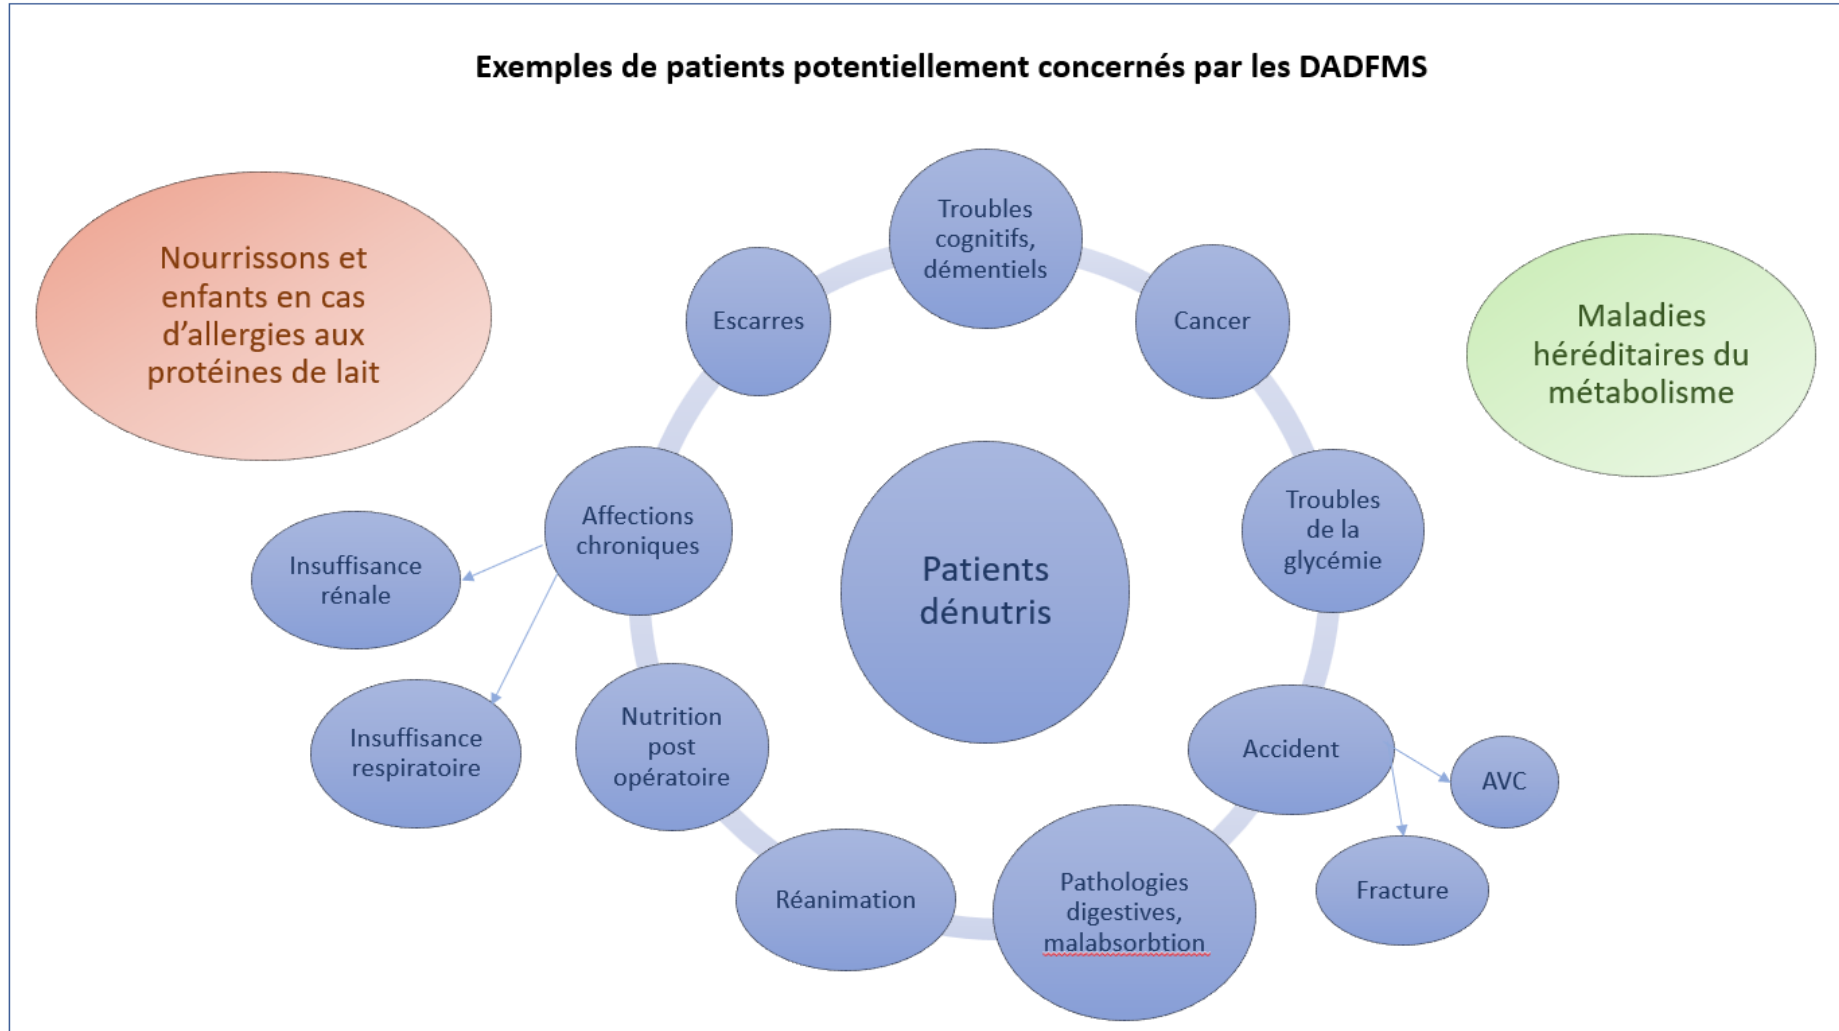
Exemples de patients potentiellement concernés par les DADFMS

Nourrissons et enfants en cas d'allergies aux protéines de lait

Maladies héréditaires du métabolisme

Troubles cognitifs, démentiels

Escarres

Cancer

Affections chroniques

Patients dénutris

Troubles de la glycémie

Insuffisance rénale

Insuffisance respiratoire

Nutrition post opératoire

Accident

AVC

Fracture

Réanimation

Pathologies digestives, malabsorbtion